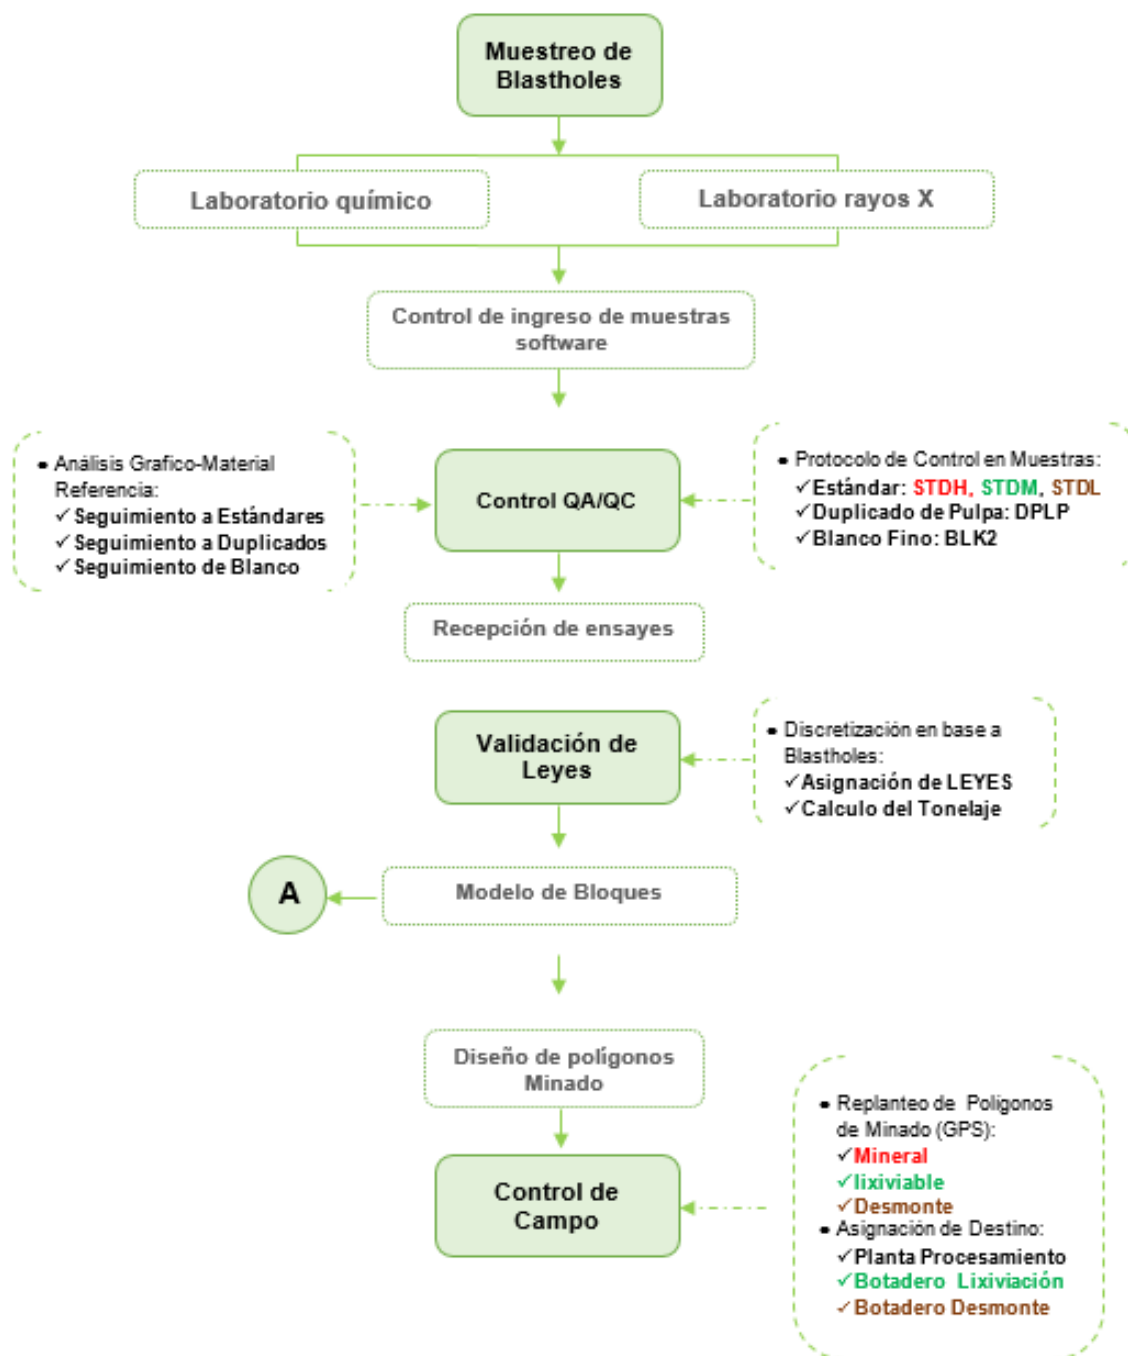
Muestreo de Blastholes

Laboratorio químico

Laboratorio rayos X

Control de ingreso de muestras software

• Análisis Grafico-Material Referencia:
✓Seguimiento a Estándares
✓Seguimiento a Duplicados
✓Seguimiento de Blanco

Control QA/QC

• Protocolo de Control en Muestras:
✓Estándar: STDH, STDM, STDL
✓Duplicado de Pulpa: DPLP
✓Blanco Fino: BLK2

Recepción de ensayes

Validación de Leyes

• Discretización en base a Blastholes:
✓Asignación de LEYES
✓Calculo del Tonelaje

A

Modelo de Bloques

Diseño de polígonos Minado

Control de Campo

• Replanteo de Poligonos de Minado (GPS):
✓Mineral
✓lixiviable
✓Desmonte
• Asignación de Destino:
✓Planta Procesamiento
✓Botadero Lixiviación
✓Botadero Desmonte